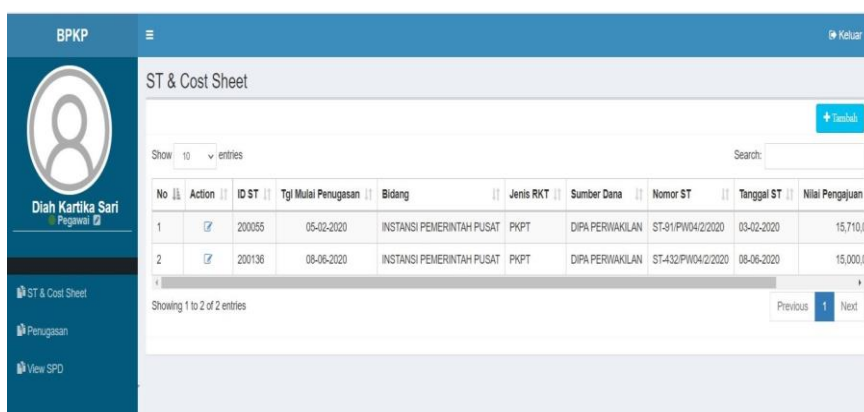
BPKP

≡

Keluar

Diah Kartika Sari
Pegawai

ST & Cost Sheet

Penugasan

View SPD

ST & Cost Sheet

+ Tambah

Show 10 entries

Search:

| No | Action | ID ST | Tgl Mulai Penugasan | Bidang | Jenis RKT | Sumber Dana | Nomor ST | Tanggal ST | Nilai Pengajuan |
|---|---|---|---|---|---|---|---|---|---|
| 1 | | 200055 | 05-02-2020 | INSTANSI PEMERINTAH PUSAT | PKPT | DIPA PERWAKILAN | ST-81/PW04/2/2020 | 03-02-2020 | 15,710,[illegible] |
| 2 | | 200136 | 08-06-2020 | INSTANSI PEMERINTAH PUSAT | PKPT | DIPA PERWAKILAN | ST-432/PW04/2/2020 | 08-06-2020 | 15,000,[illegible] |

Showing 1 to 2 of 2 entries

Previous 1 Next